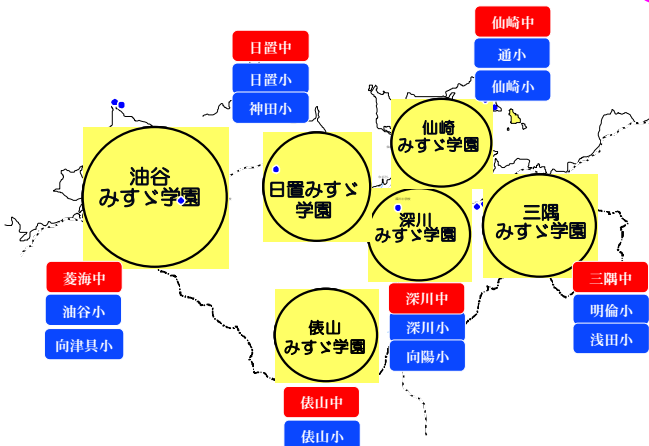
仙崎中
通小
仙崎小

日置中
日置小
神田小

油谷
みすゞ学園

日置みすゞ
学園

仙崎
みすゞ学園

深川
みすゞ学園

三隅
みすゞ学園

菱海中
油谷小
向津具小

深川中
深川小
向陽小

三隅中
明倫小
浅田小

俵山
みすゞ学園

俵山中
俵山小